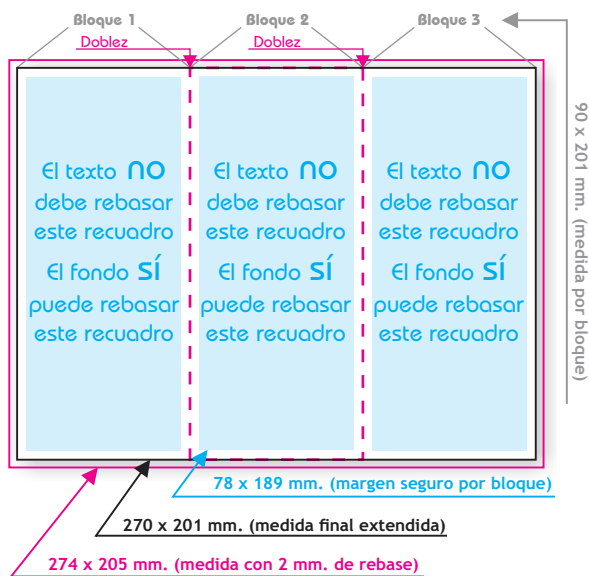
Bloque 1

Bloque 2

Bloque 3

Doblez

Doblez

90 x 201 mm. (medida por bloque)

El texto NO debe rebasar este recuadro

El fondo SÍ puede rebasar este recuadro

El texto NO debe rebasar este recuadro

El fondo SÍ puede rebasar este recuadro

El texto NO debe rebasar este recuadro

El fondo SÍ puede rebasar este recuadro

78 x 189 mm. (margen seguro por bloque)

270 x 201 mm. (medida final extendida)

274 x 205 mm. (medida con 2 mm. de rebase)